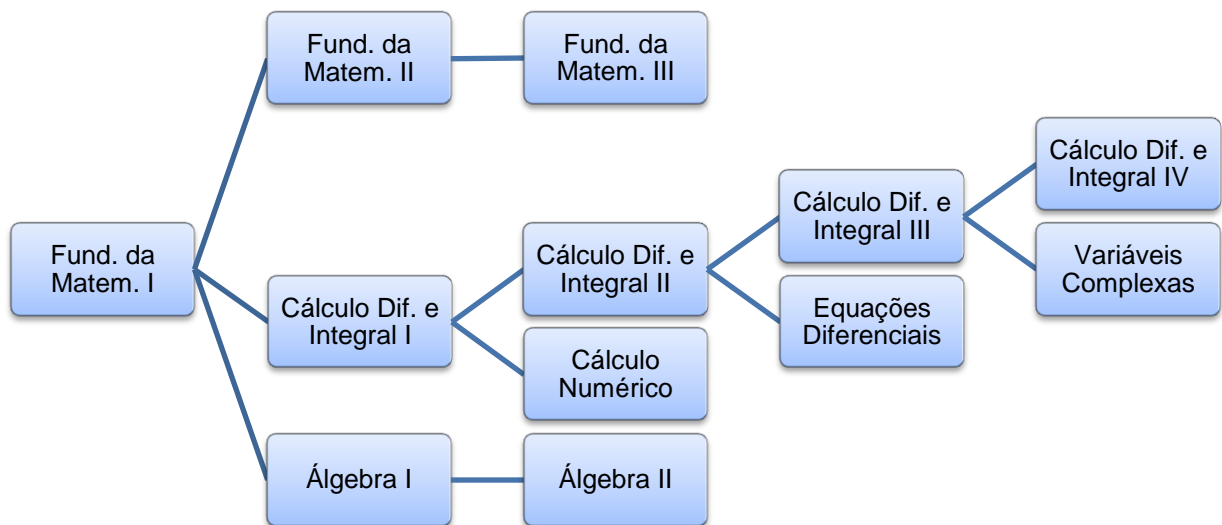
Fund. da Matem. I

Fund. da Matem. II

Fund. da Matem. III

Cálculo Dif. e Integral I

Cálculo Dif. e Integral II

Cálculo Numérico

Cálculo Dif. e Integral III

Equações Diferenciais

Cálculo Dif. e Integral IV

Variáveis Complexas

Álgebra I

Álgebra II